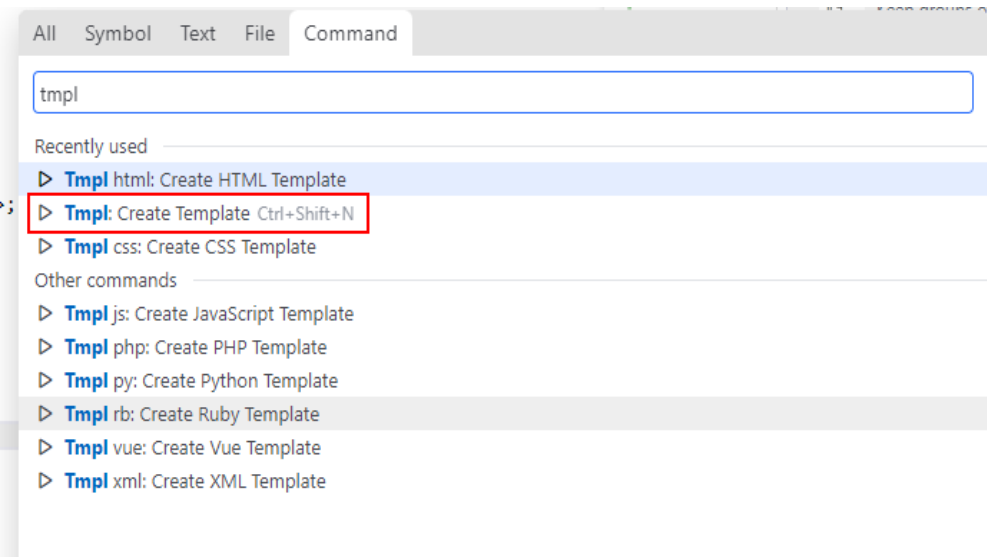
All Symbol Text File Command

tmpl

Recently used

▷ Tmpl html: Create HTML Template

▷ Tmpl: Create Template Ctrl+Shift+N

▷ Tmpl css: Create CSS Template

Other commands

▷ Tmpl js: Create JavaScript Template

▷ Tmpl php: Create PHP Template

▷ Tmpl py: Create Python Template

▷ Tmpl rb: Create Ruby Template

▷ Tmpl vue: Create Vue Template

▷ Tmpl xml: Create XML Template